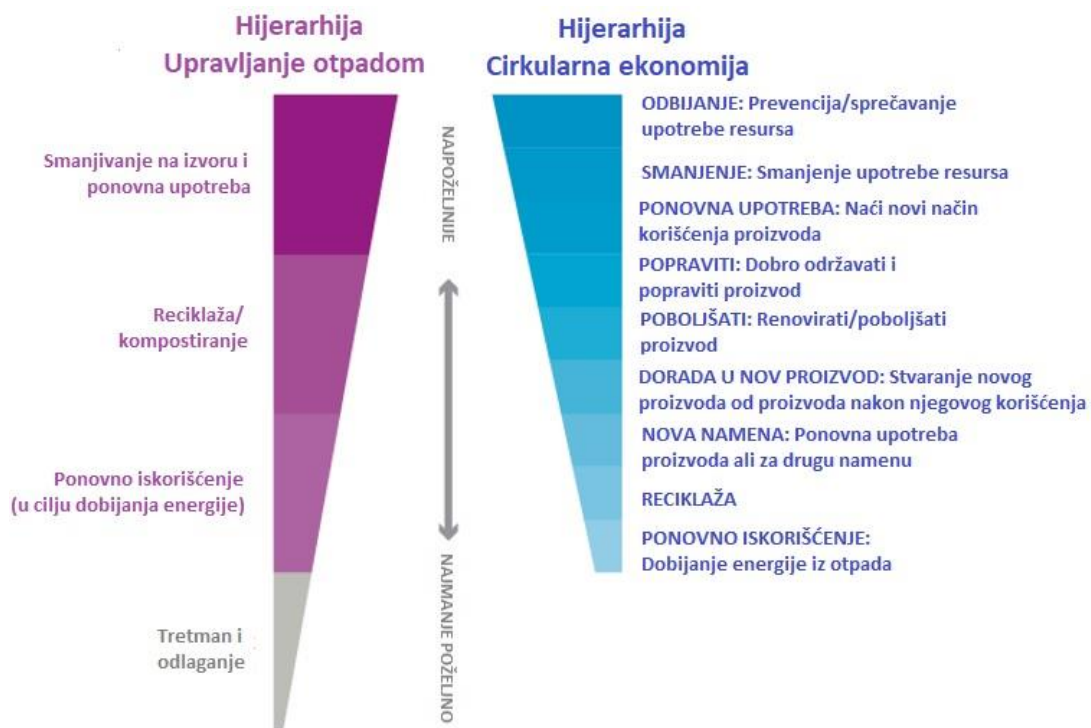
Hijerarhija
Upravljanje otpadom

Smanjivanje na izvoru i ponovna upotreba

Reciklaža/ kompostiranje

Ponovno iskorišćenje (u cilju dobijanja energije)

Tretman i odlaganje

NAJPOŽELJNIJE

NAJMANJE POŽELJNO

Hijerarhija
Cirkularna ekonomija

ODBIJANJE: Prevencija/sprečavanje upotrebe resursa

SMANJENJE: Smanjenje upotrebe resursa

PONOVNA UPOTREBA: Naći novi način korišćenja proizvoda

POPRAVITI: Dobro održavati i popraviti proizvod

POBOLJŠATI: Renovirati/poboljšati proizvod

DORADA U NOV PROIZVOD: Stvaranje novog proizvoda od proizvoda nakon njegovog korišćenja

NOVA NAMENA: Ponovna upotreba proizvoda ali za drugu namenu

RECIKLAŽA

PONOVNO ISKORIŠĆENJE: Dobijanje energije iz otpada